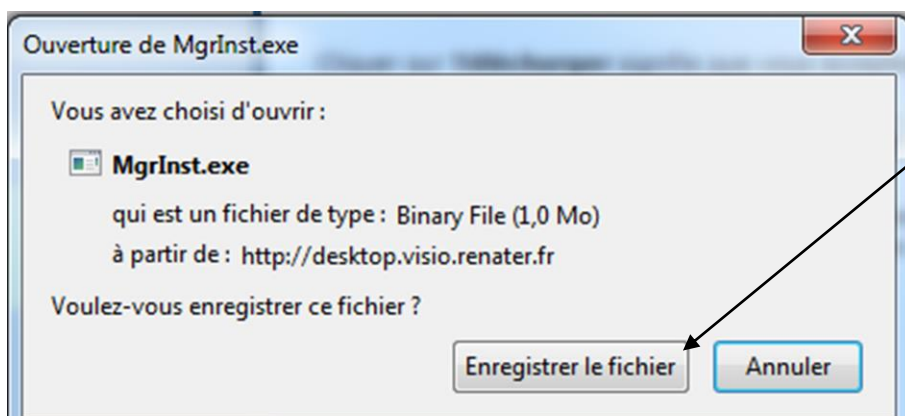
Ouverture de MgrInst.exe

Vous avez choisi d'ouvrir :

MgrInst.exe

qui est un fichier de type : Binary File (1,0 Mo)

à partir de : http://desktop.visio.renater.fr

Voulez-vous enregistrer ce fichier ?

Enregistrer le fichier

Annuler